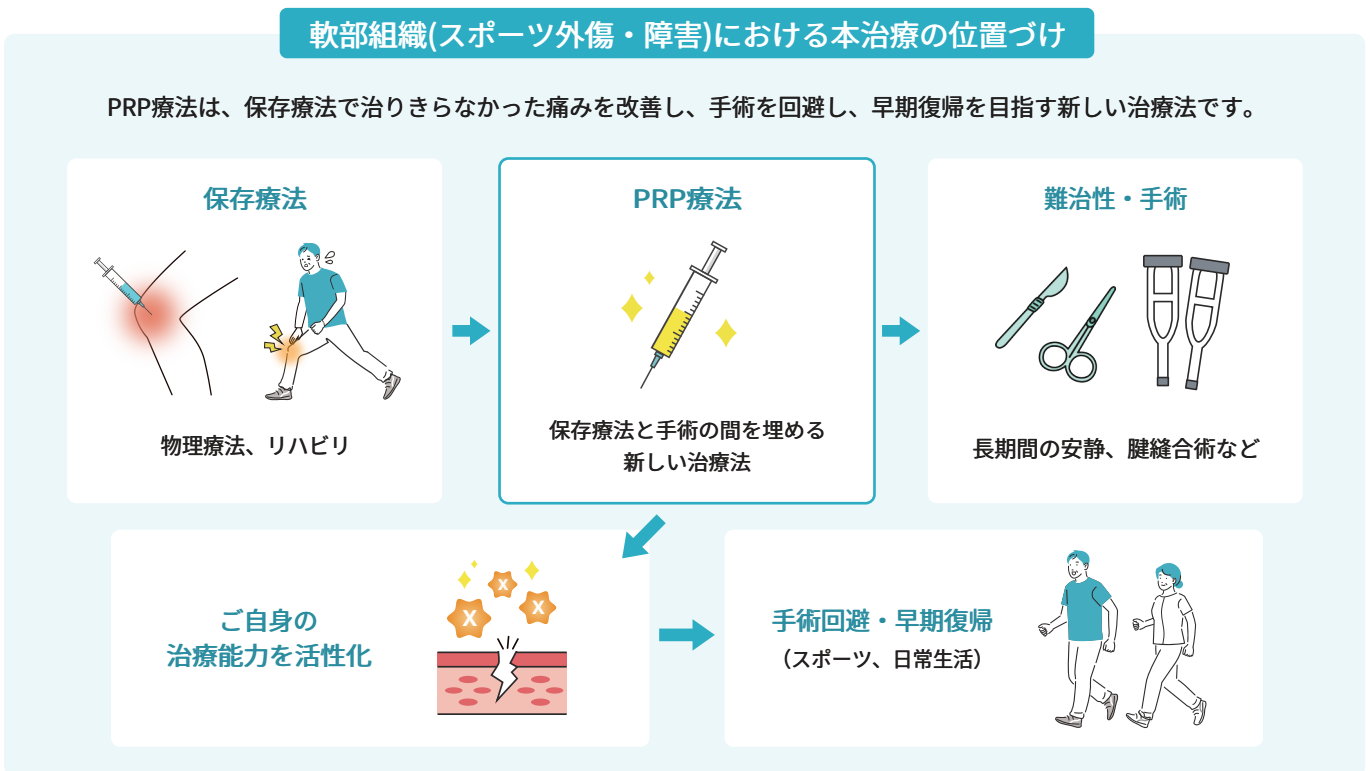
軟部組織(スポーツ外傷・障害)における本治療の位置づけ

PRP療法は、保存療法で治りきらなかった痛みを改善し、手術を回避し、早期復帰を目指す新しい治療法です。

保存療法

物理療法、リハビリ

PRP療法

保存療法と手術の間を埋める新しい治療法

難治性・手術

長期間の安静、腱縫合術など

ご自身の治療能力を活性化

X X X

手術回避・早期復帰

(スポーツ、日常生活)